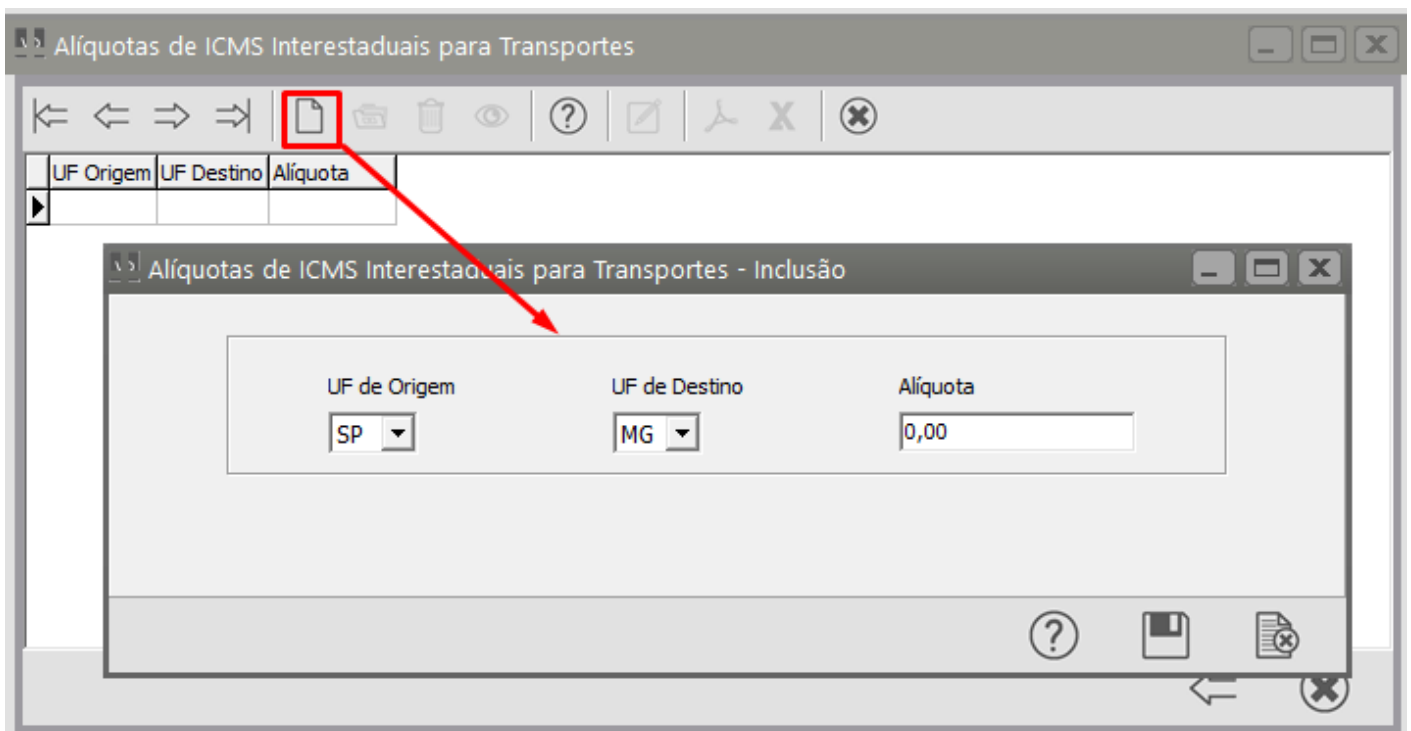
Alíquotas de ICMS Interestaduais para Transportes

| UF Origem | UF Destino | Alíquota |
|---|---|---|
| | | |

Alíquotas de ICMS Interestaduais para Transportes - Inclusão

UF de Origem
SP

UF de Destino
MG

Alíquota
0,00